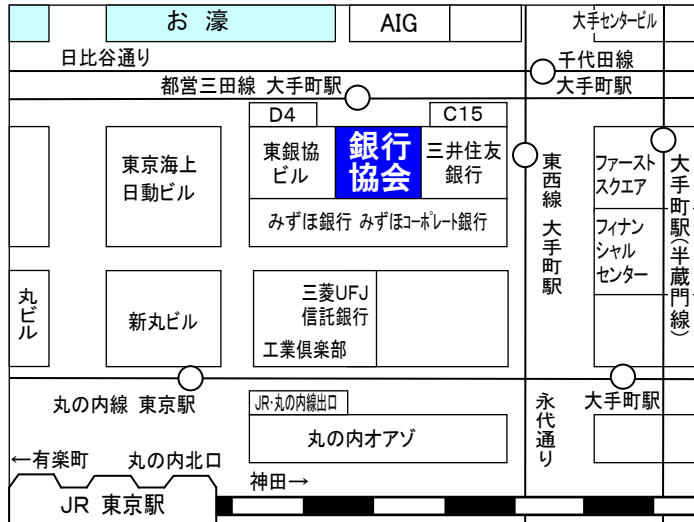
お濠
AIG
大手センタービル
日比谷通り
千代田線
大手町駅
都営三田線 大手町駅
D4
C15
東京海上
日動ビル
東銀協
ビル
銀行
協会
三井住友
銀行
東西線
大手町駅
ファースト
スクエア
大手町駅(半蔵門線)
フィナン
シャル
センター
みずほ銀行 みずほコーポレート銀行
丸ビル
新丸ビル
三菱UFJ
信託銀行
工業倶楽部
丸の内線 東京駅
JR・丸の内線出口
丸の内オアゾ
永代通り
大手町駅
←有楽町
丸の内北口
神田→
JR 東京駅